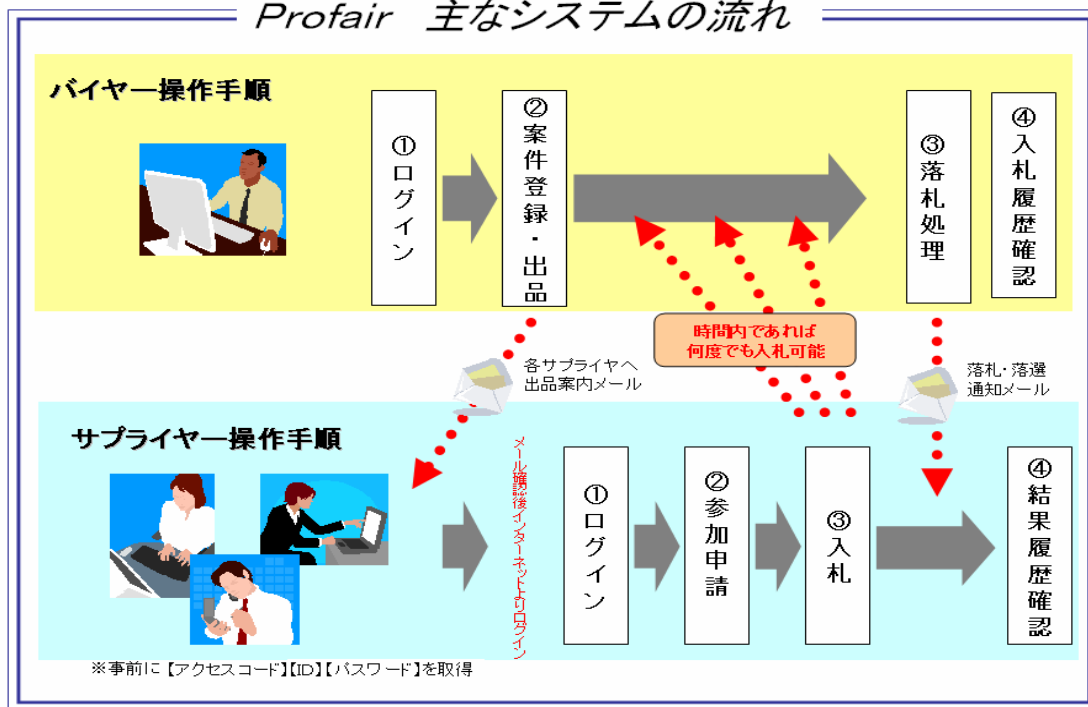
Profair 主なシステムの流れ

バイヤー操作手順

①ログイン

②案件登録・出品

③落札処理

④入札履歴確認

時間内であれば何度でも入札可能

各サプライヤへ出品案内メール

落札・落選通知メール

サプライヤー操作手順

メール確認後インターネットよりログイン

①ログイン

②参加申請

③入札

④結果履歴確認

※事前に【アクセスコード】【ID】【パスワード】を取得